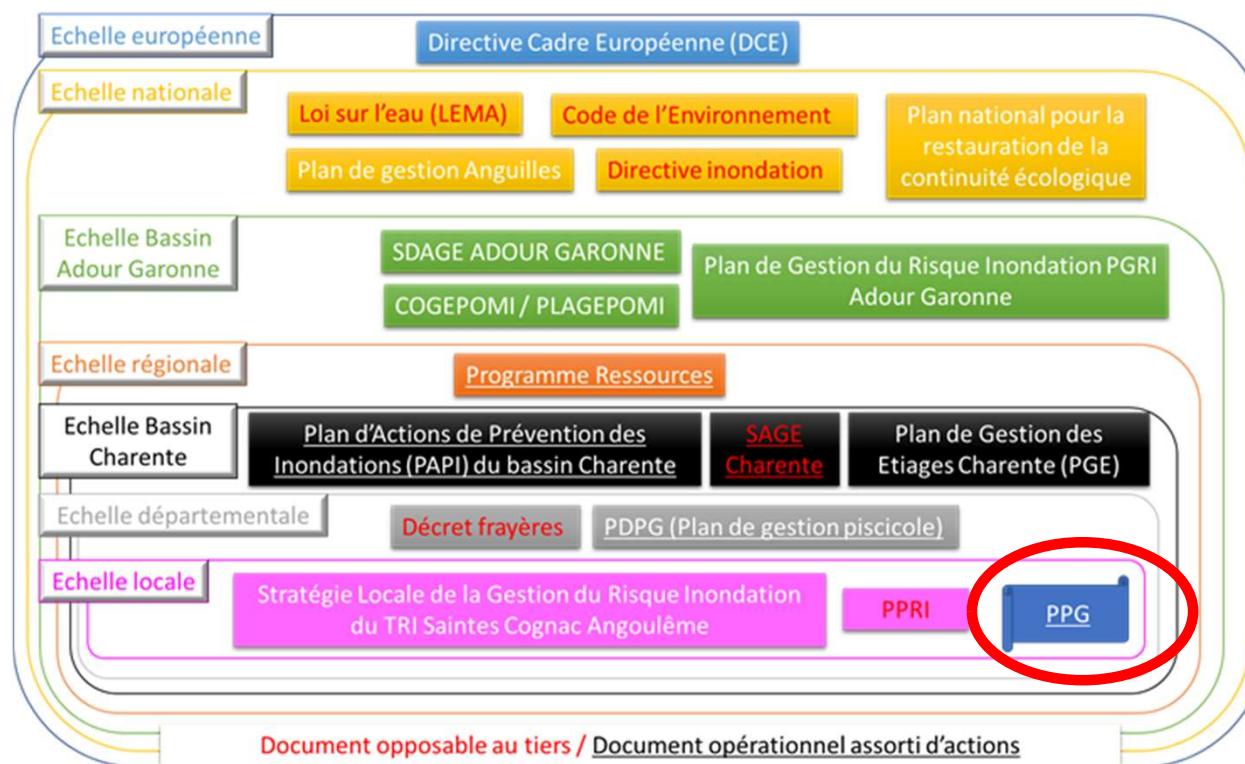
Echelle européenne

Directive Cadre Européenne (DCE)

Echelle nationale

Loi sur l'eau (LEMA)

Code de l'Environnement

Plan national pour la restauration de la continuité écologique

Plan de gestion Anguilles

Directive inondation

Echelle Bassin Adour Garonne

SDAGE ADOUR GARONNE

Plan de Gestion du Risque Inondation PGRI Adour Garonne

COGEPOMI / PLAGEPOMI

Echelle régionale

Programme Ressources

Echelle Bassin Charente

Plan d'Actions de Prévention des Inondations (PAPI) du bassin Charente

SAGE Charente

Plan de Gestion des Etiages Charente (PGE)

Echelle départementale

Décret frayères

PDPG (Plan de gestion piscicole)

Echelle locale

Stratégie Locale de la Gestion du Risque Inondation du TRI Saintes Cognac Angoulême

PPRI

PPG

Document opposable au tiers / Document opérationnel assorti d'actions